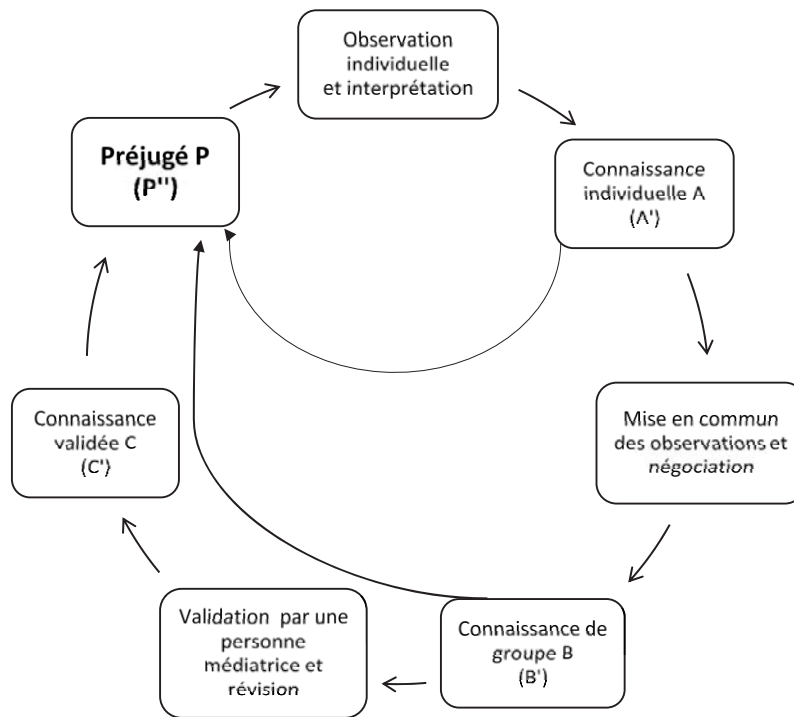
Observation individuelle et interprétation

Connaissance individuelle A (A')

Mise en commun des observations et *négociation*

Connaissance de groupe B (B')

Validation par une personne médiatrice et révision

Connaissance validée C (C')

**Préjugé P (P'')**